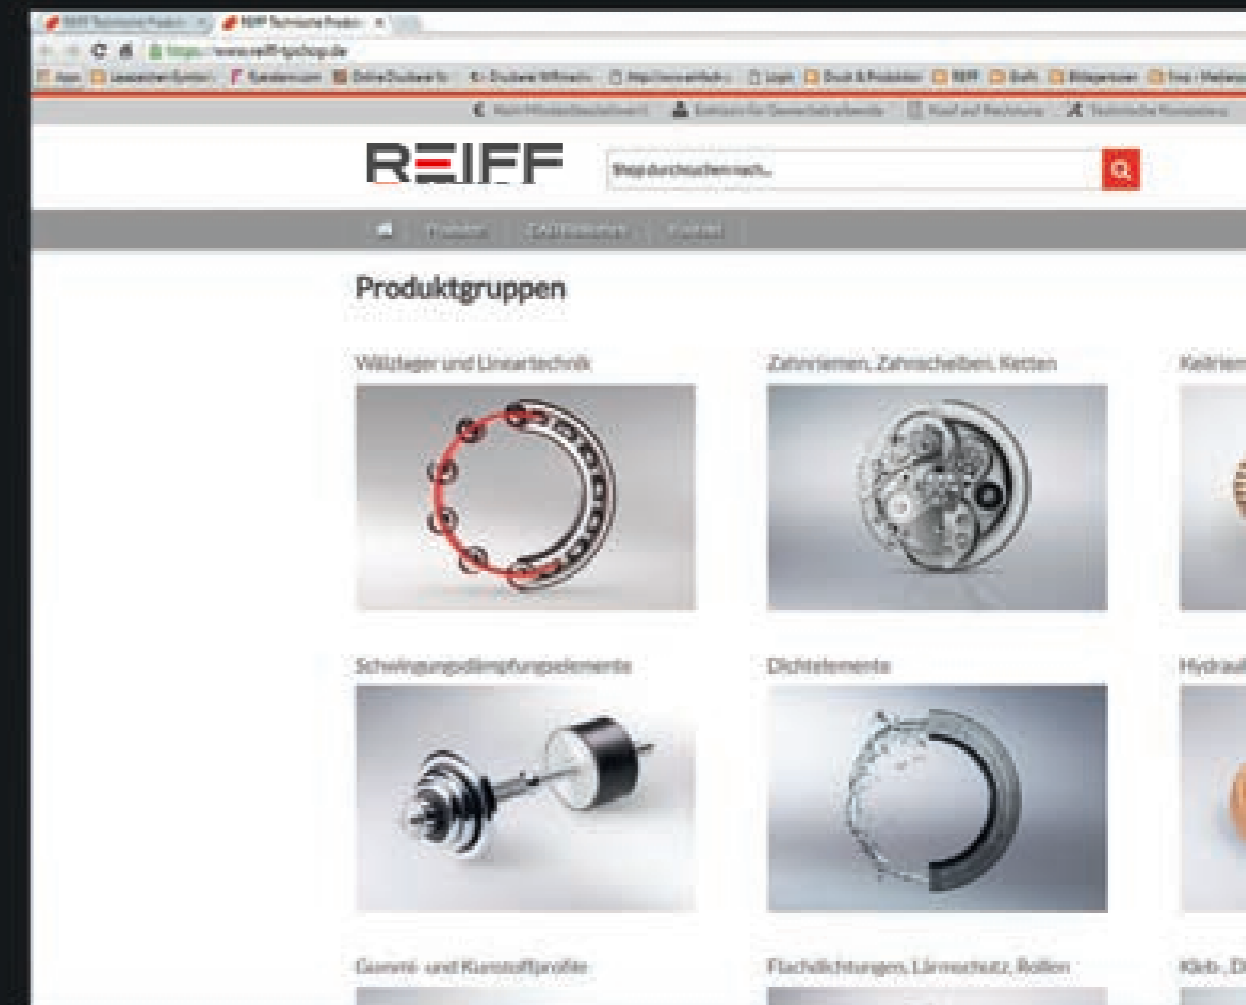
REIFF Technische Produkt
REIFF Technische Produkt

https://www.reiff-tpshop.de

Apps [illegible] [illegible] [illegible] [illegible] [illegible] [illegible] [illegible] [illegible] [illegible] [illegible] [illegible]

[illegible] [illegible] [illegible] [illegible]

REIFF

Shop durchsuchen nach...

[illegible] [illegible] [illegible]

Produktgruppen

Wälzlager und Lineartechnik

Zahnriemen, Zahnscheiben, Ketten

Keilriem

Schwingungsdämpfungselemente

Dichtelemente

Hydraul

Gummi- und Kunststoffprofile

Flachdichtungen, Lärmschutz, Rollen

Kleb., D